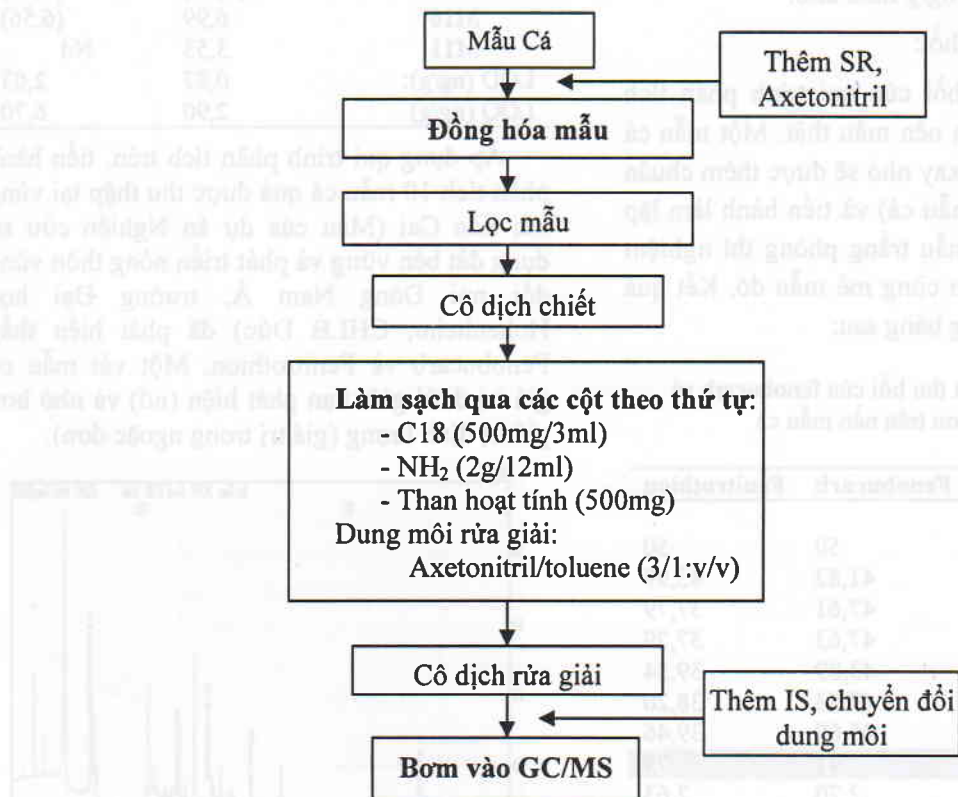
Mẫu Cá

Thêm SR, Axetonitril

Đồng hóa mẫu

Lọc mẫu

Cô dịch chiết

**Làm sạch qua các cột theo thứ tự**:
- C18 (500mg/3ml)
- $NH_2$ (2g/12ml)
- Than hoạt tính (500mg)

Dung môi rửa giải:
Axetonitril/toluene (3/1:v/v)

Cô dịch rửa giải

Thêm IS, chuyển đổi dung môi

Bơm vào GC/MS